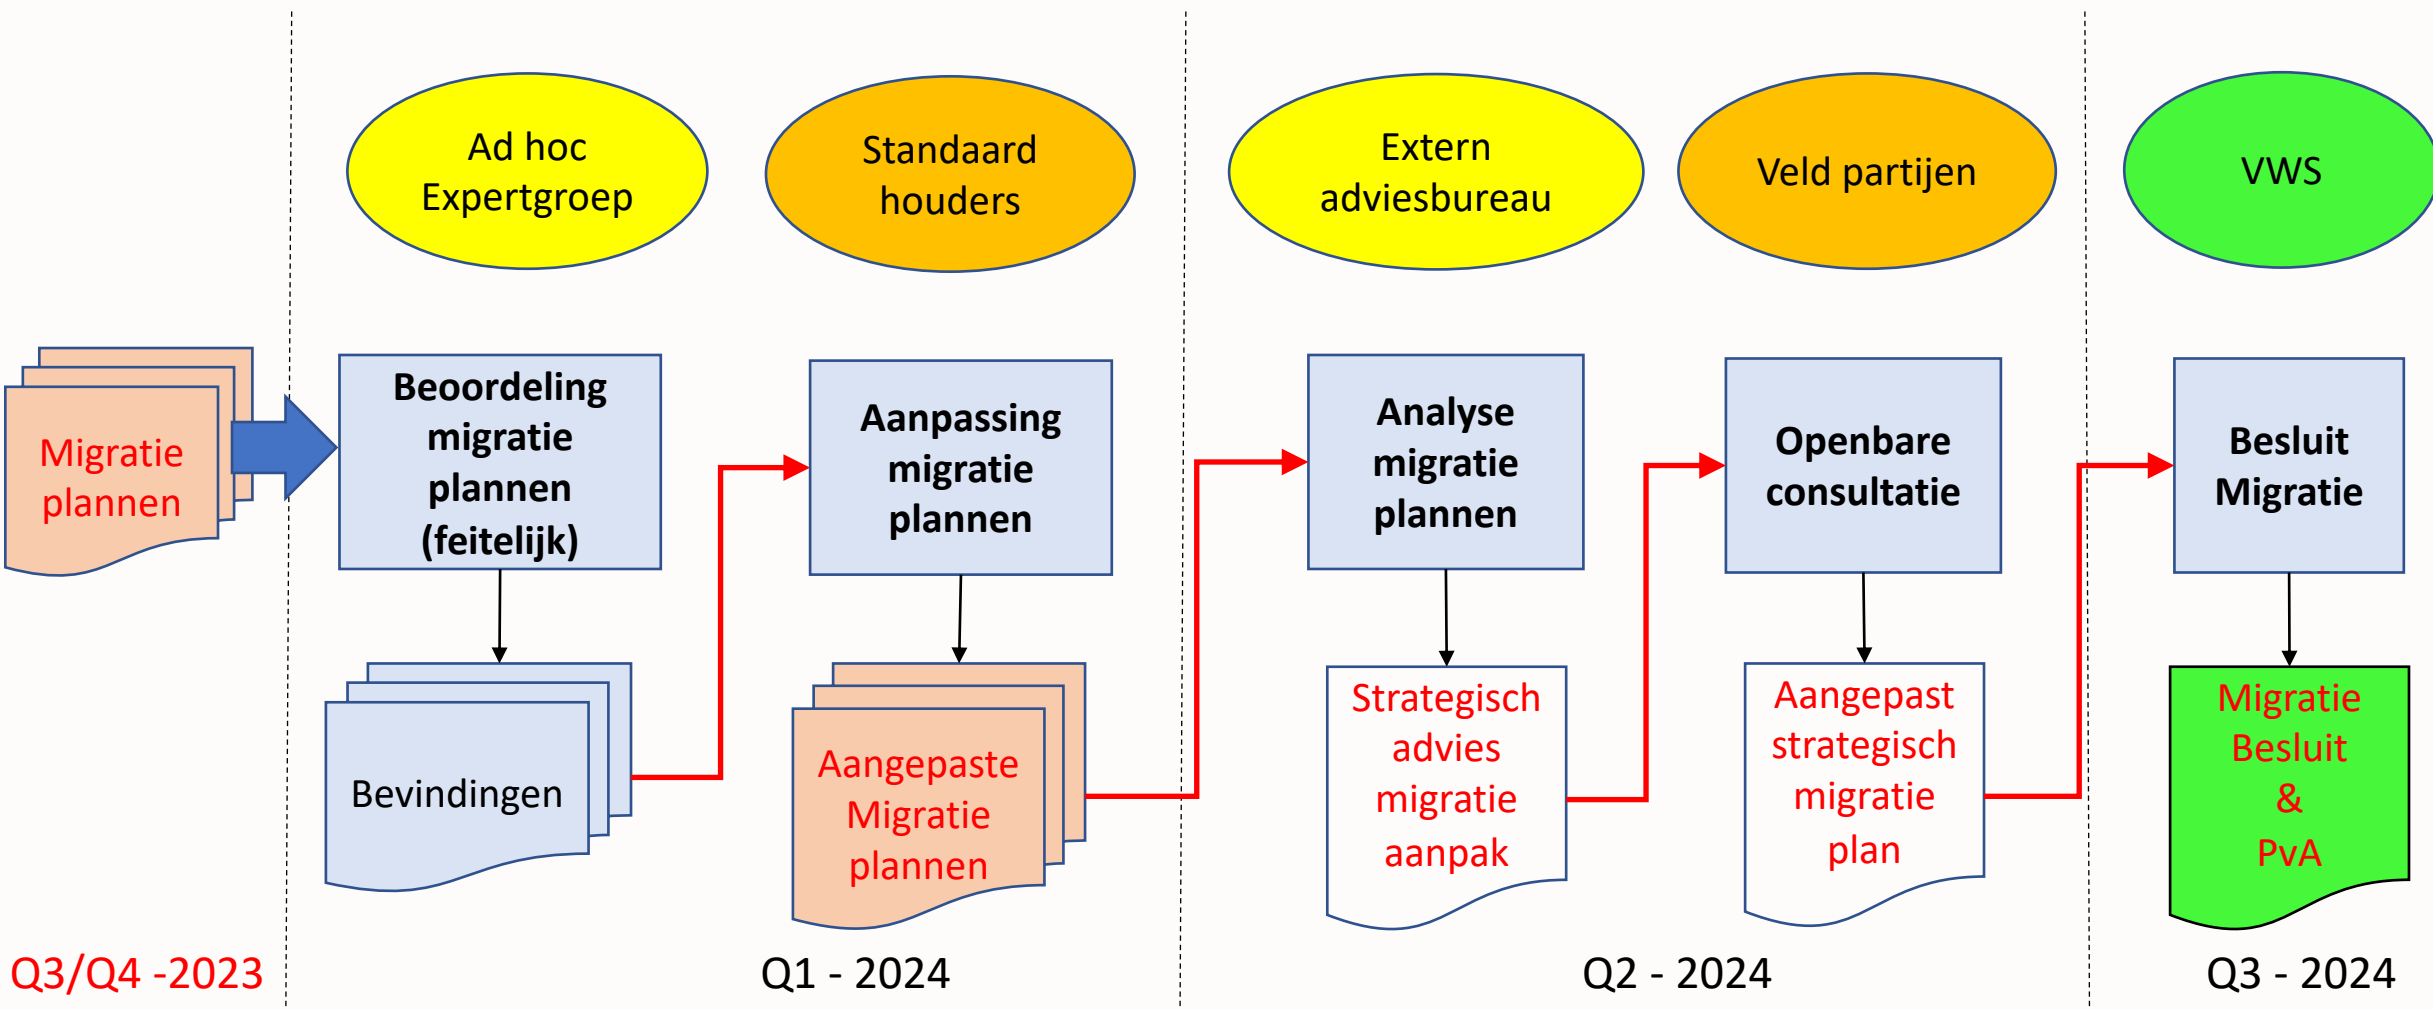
Ad hoc Expertgroep

Standaard houders

Extern adviesbureau

Veld partijen

VWS

Migratie plannen

Beoordeling migratie plannen (feitelijk)

Aanpassing migratie plannen

Analyse migratie plannen

Openbare consultatie

Besluit Migratie

Bevindingen

Aangepaste Migratie plannen

Strategisch advies migratie aanpak

Aangepast strategisch migratie plan

Migratie Besluit & PvA

Q3/Q4 -2023

Q1 - 2024

Q2 - 2024

Q3 - 2024